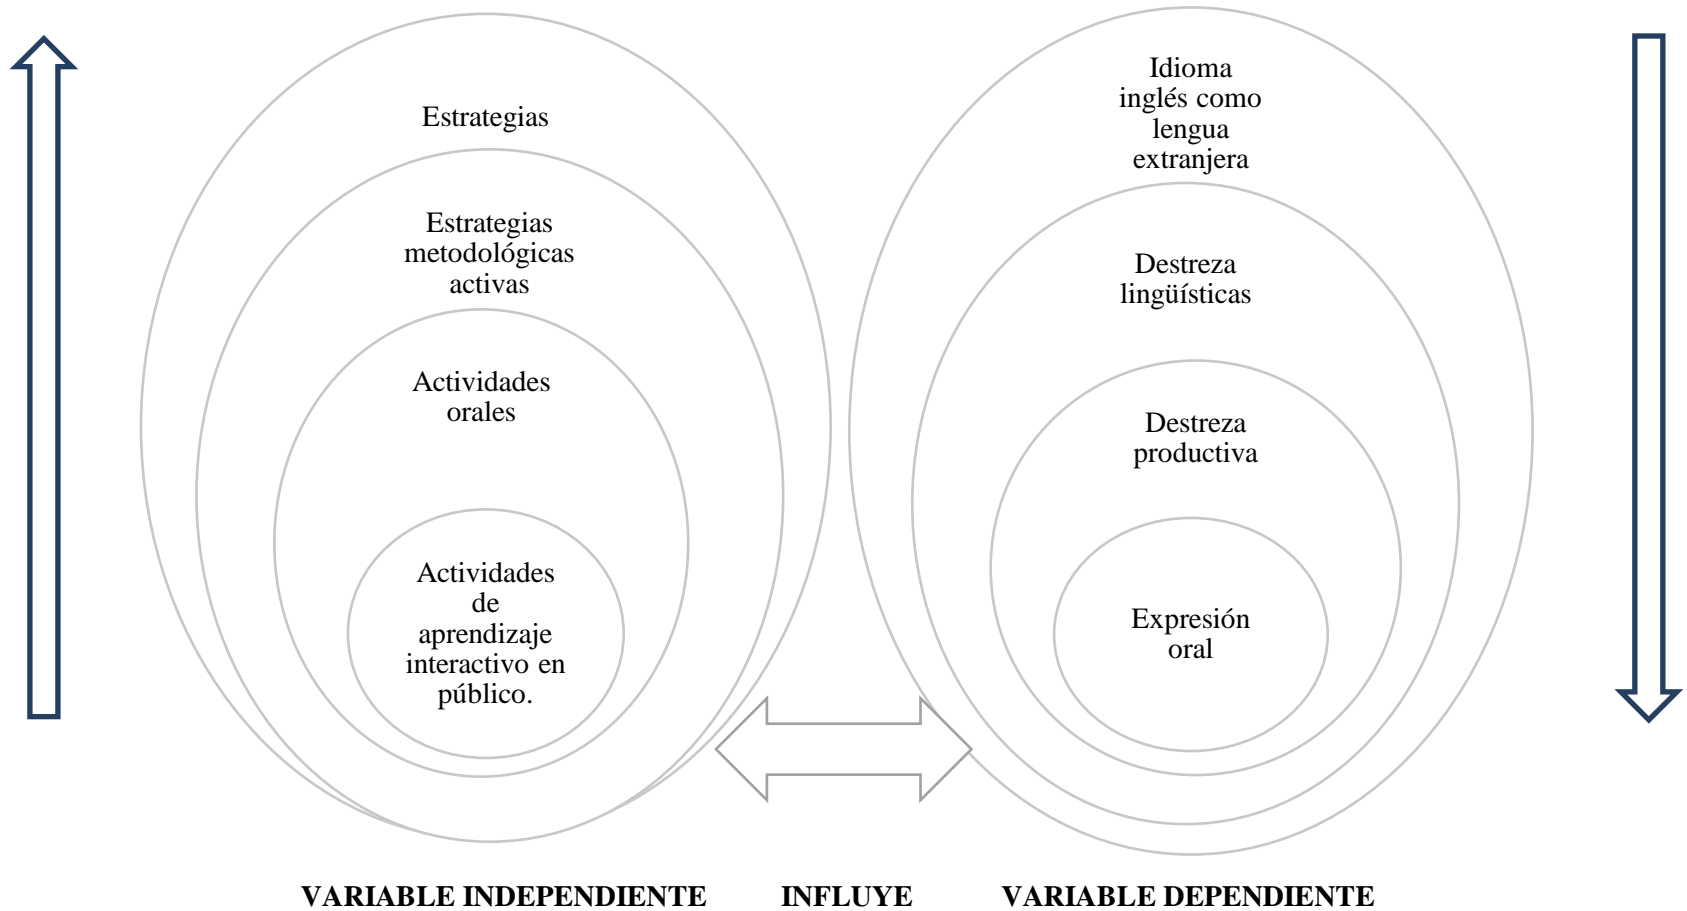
Estrategias

Estrategias metodológicas activas

Actividades orales

Actividades de aprendizaje interactivo en público.

Idioma inglés como lengua extranjera

Destreza lingüísticas

Destreza productiva

Expresión oral

VARIABLE INDEPENDIENTE INFLUYE VARIABLE DEPENDIENTE